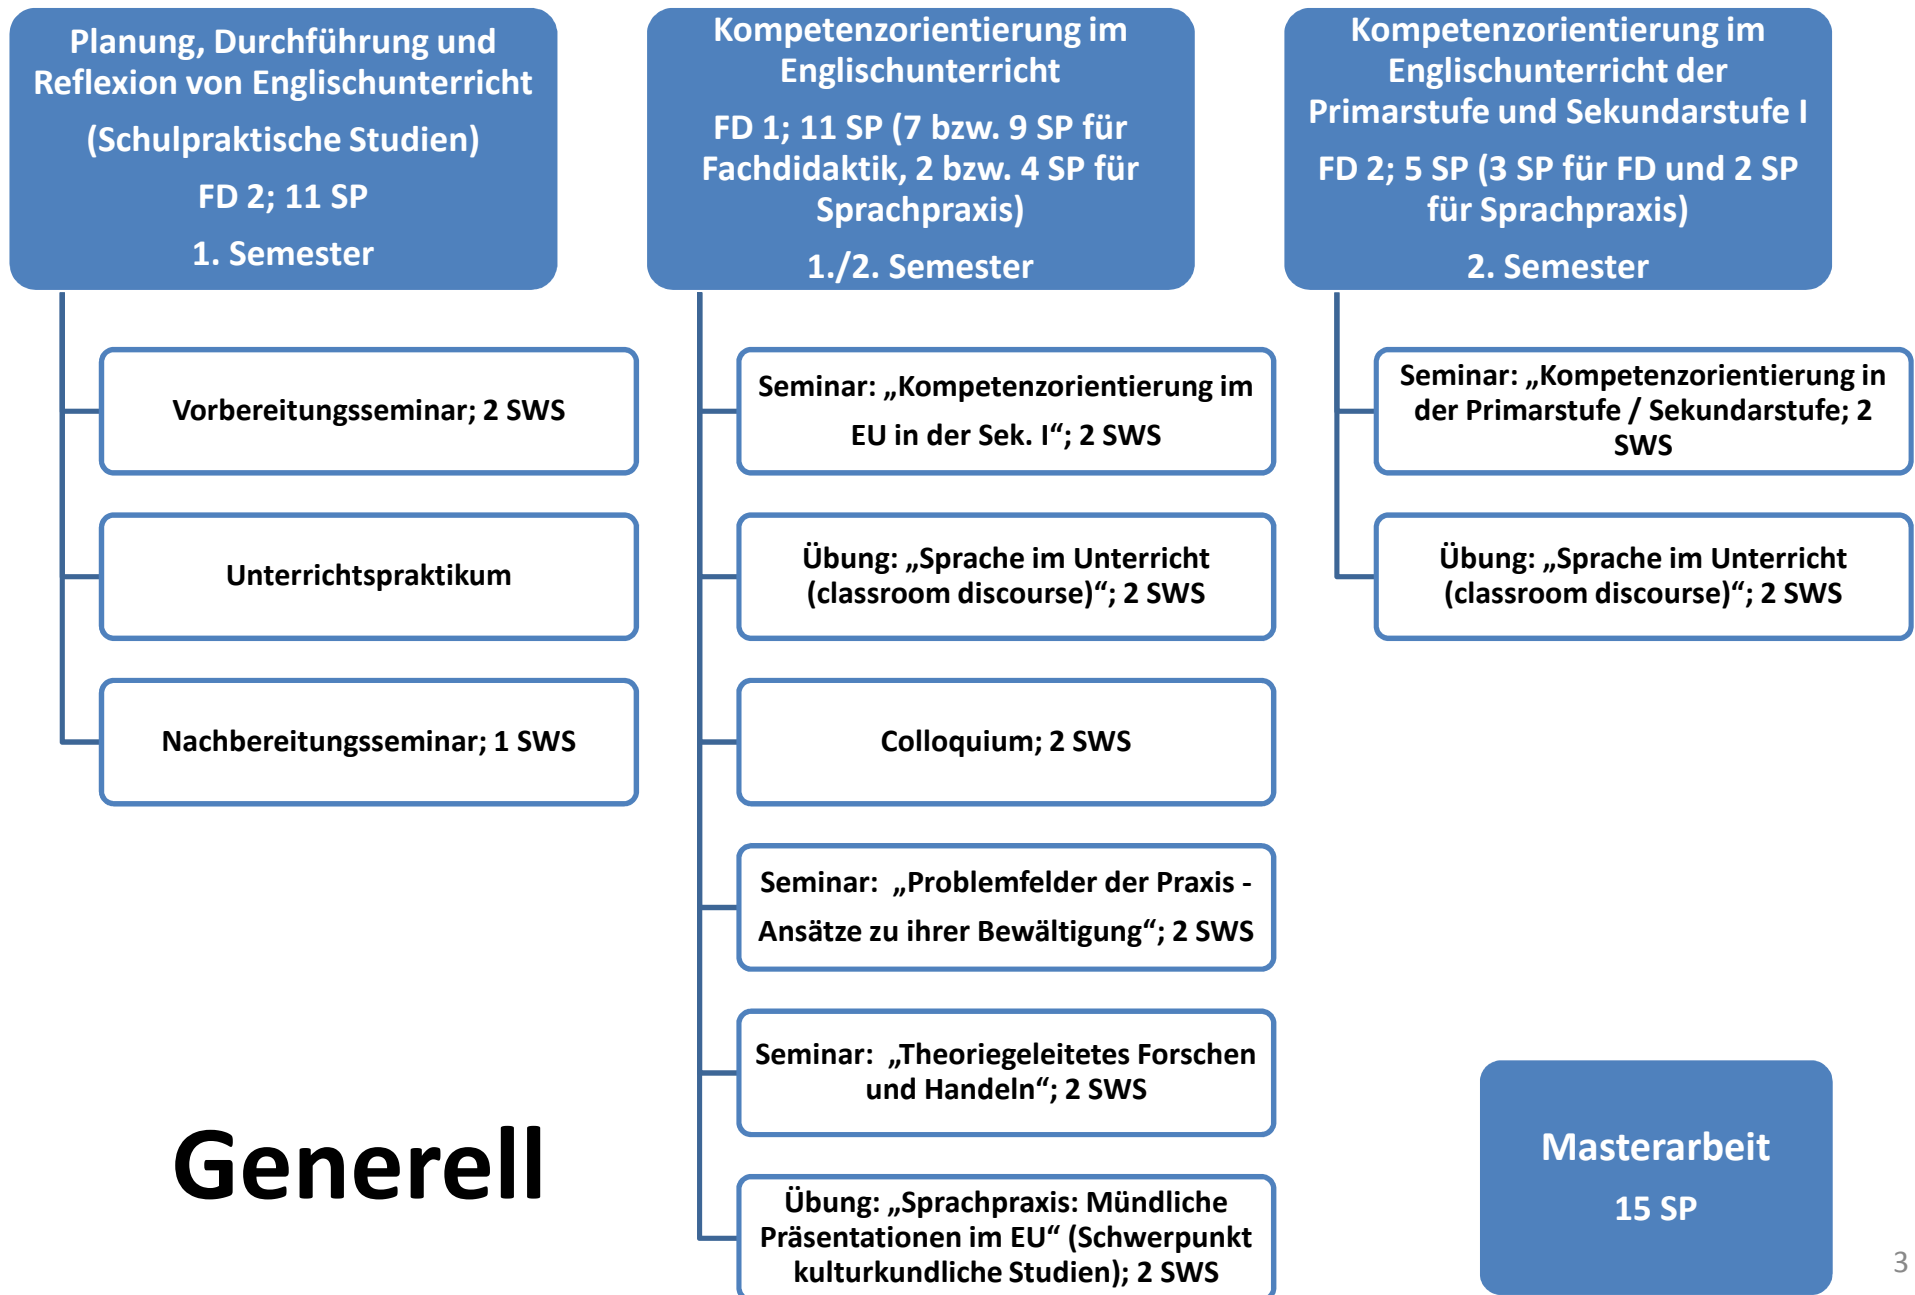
Planung, Durchführung und Reflexion von Englischunterricht

(Schulpraktische Studien)

FD 2; 11 SP

1. Semester

Vorbereitungsseminar; 2 SWS

Unterrichtspraktikum

Nachbereitungsseminar; 1 SWS

Kompetenzorientierung im Englischunterricht

FD 1; 11 SP (7 bzw. 9 SP für Fachdidaktik, 2 bzw. 4 SP für Sprachpraxis)

1./2. Semester

Seminar: „Kompetenzorientierung im EU in der Sek. I“; 2 SWS

Übung: „Sprache im Unterricht (classroom discourse)“; 2 SWS

Colloquium; 2 SWS

Seminar: „Problemfelder der Praxis - Ansätze zu ihrer Bewältigung“; 2 SWS

Seminar: „Theoriegeleitetes Forschen und Handeln“; 2 SWS

Übung: „Sprachpraxis: Mündliche Präsentationen im EU“ (Schwerpunkt kulturkundliche Studien); 2 SWS

Kompetenzorientierung im Englischunterricht der Primarstufe und Sekundarstufe I

FD 2; 5 SP (3 SP für FD und 2 SP für Sprachpraxis)

2. Semester

Seminar: „Kompetenzorientierung in der Primarstufe / Sekundarstufe; 2 SWS

Übung: „Sprache im Unterricht (classroom discourse)“; 2 SWS

Generell

Masterarbeit

15 SP

3